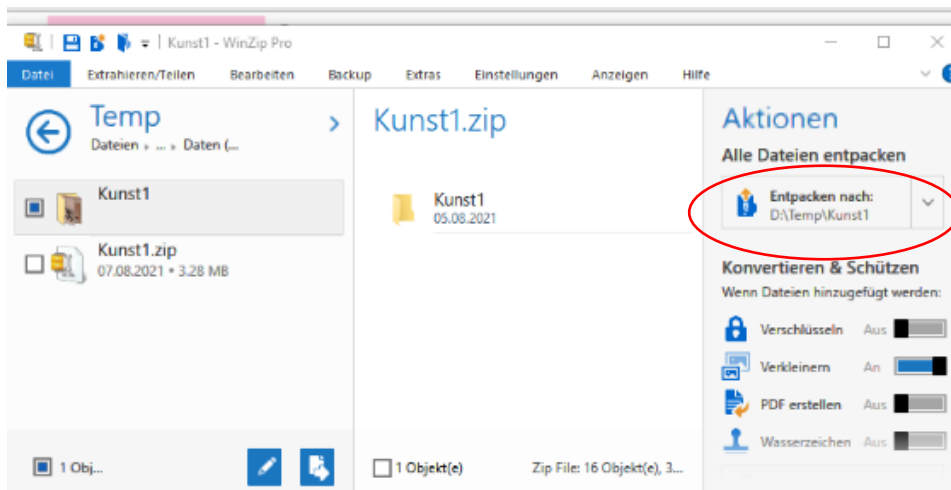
Kunst1 - WinZip Pro

Datei Extrahieren/Teilen Bearbeiten Backup Extras Einstellungen Anzeigen Hilfe

Temp
Dateien › ... › Daten (...

Kunst1

Kunst1.zip
07.08.2021 • 3.28 MB

Kunst1.zip

Kunst1
05.08.2021

Aktionen
Alle Dateien entpacken

Entpacken nach:
D:\Temp\Kunst1

Konvertieren & Schützen
Wenn Dateien hinzugefügt werden:

Verschlüsseln Aus
Verkleinern An
PDF erstellen Aus
Wasserzeichen Aus

1 Obj...

1 Objekt(e)

Zip File: 16 Objekt(e), 3...